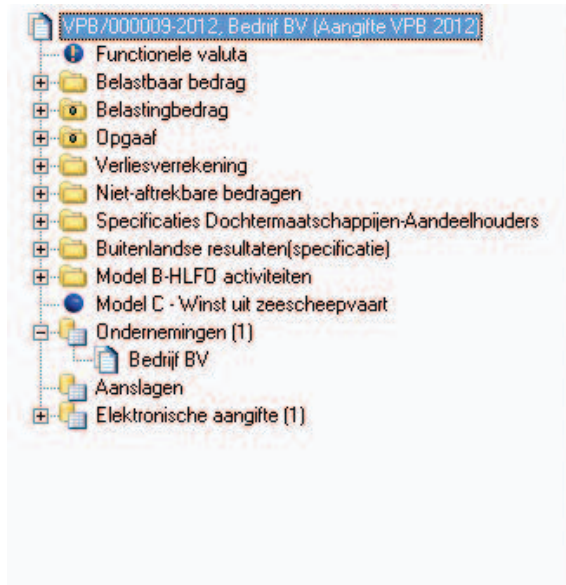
VPB/000009-2012, Bedrijf BV (Aangifte VPB 2012)
Functionele valuta
Belastbaar bedrag
Belastingbedrag
Opgaaf
Verliesverrekening
Niet-aftrekbare bedragen
Specificaties Dochtermaatschappijen-Aandeelhouders
Buitenlandse resultaten(specificatie)
Model B-HLFO activiteiten
Model C - Winst uit zeescheepvaart
Ondernemingen (1)
Bedrijf BV
Aanslagen
Elektronische aangifte (1)